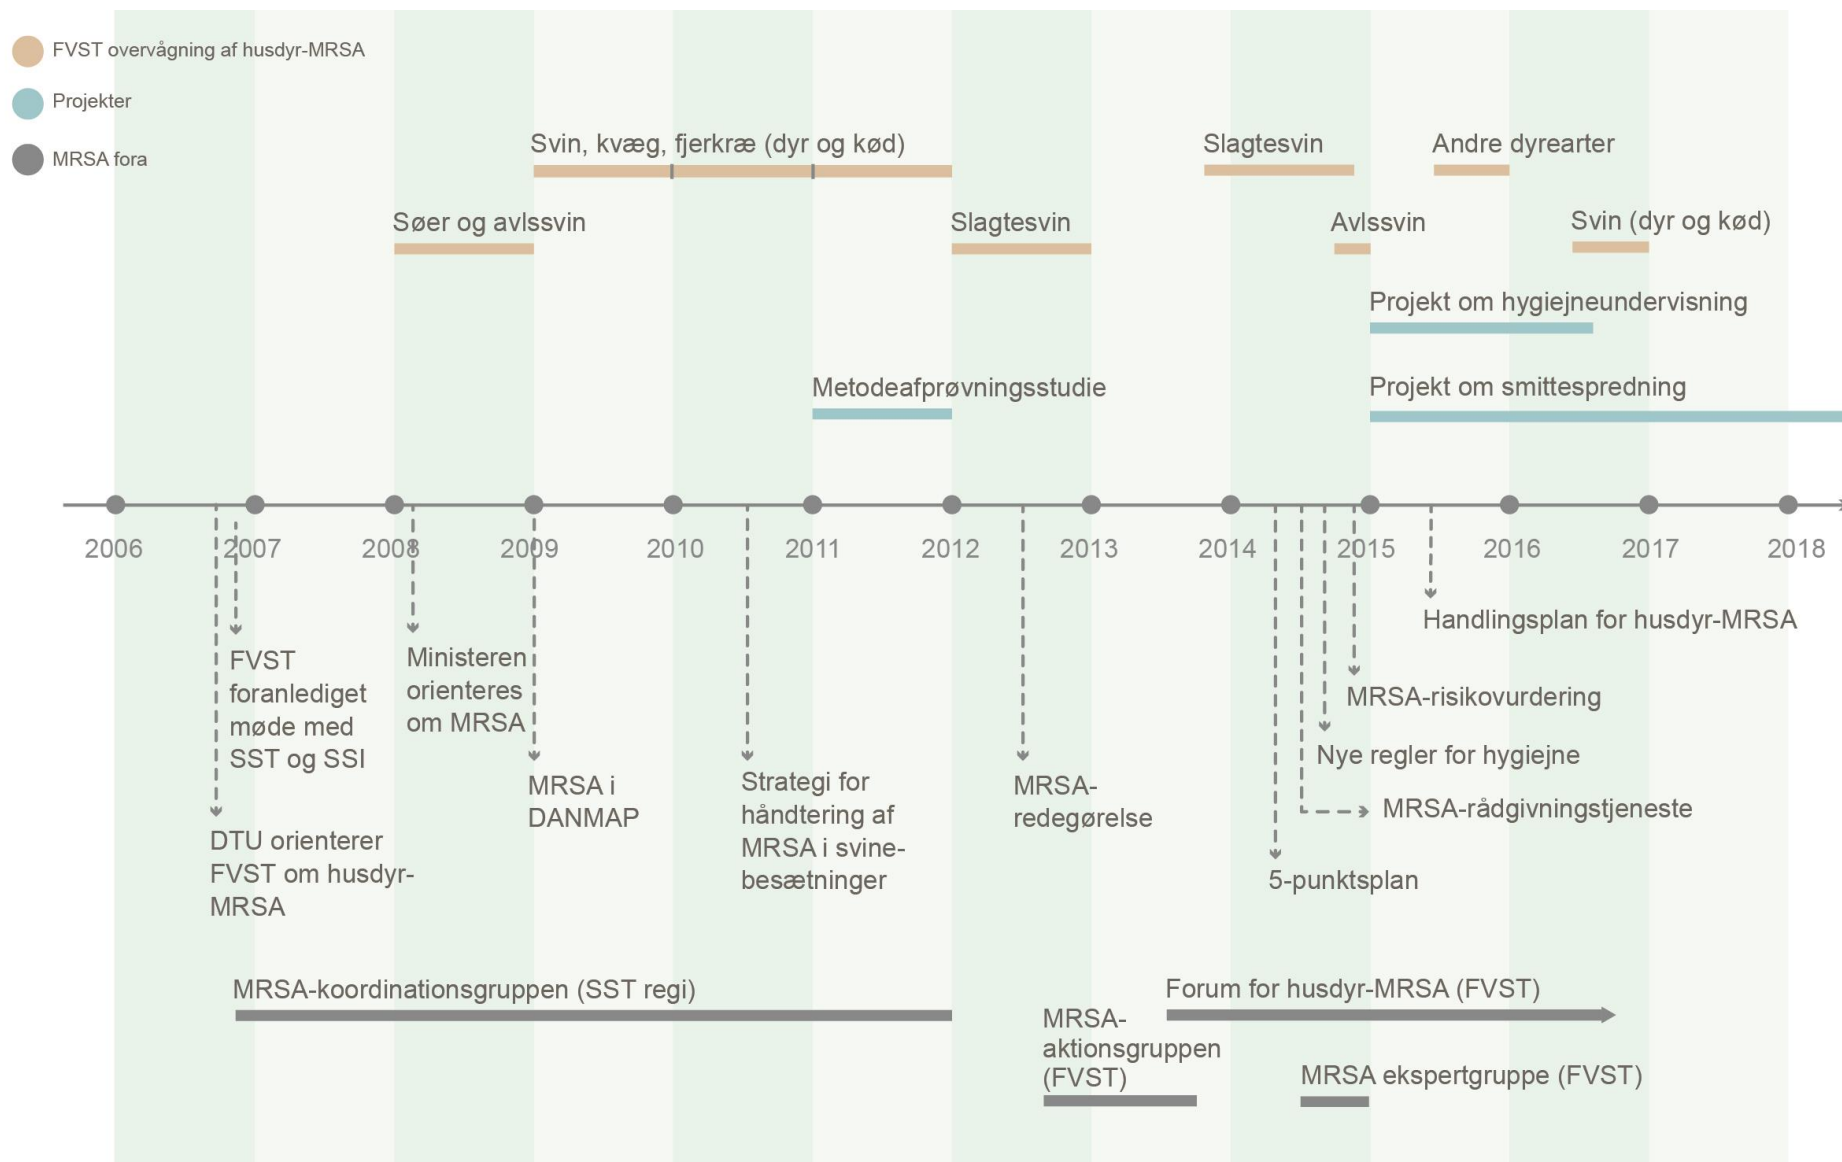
FVST overvågning af husdyr-MRSA
Projekter
MRSA fora

Svin, kvæg, fjerkræ (dyr og kød)
Slagtesvin
Andre dyrearter
Søer og avlssvin
Slagtesvin
Avlssvin
Svin (dyr og kød)
Projekt om hygiejneundervisning
Metodeafprøvningsstudie
Projekt om smittespredning

2006
2007
2008
2009
2010
2011
2012
2013
2014
2015
2016
2017
2018

FVST foranlediget møde med SST og SSI
DTU orienterer FVST om husdyr-MRSA
Ministeren orienteres om MRSA
MRSA i DANMAP
Strategi for håndtering af MRSA i svinebesætninger
MRSA-redegørelse
5-punktsplan
MRSA-rådgivningstjeneste
Nye regler for hygiejne
MRSA-risikovurdering
Handlingsplan for husdyr-MRSA

MRSA-koordinationsgruppen (SST regi)
MRSA-aktionsgruppen (FVST)
Forum for husdyr-MRSA (FVST)
MRSA ekspertgruppe (FVST)